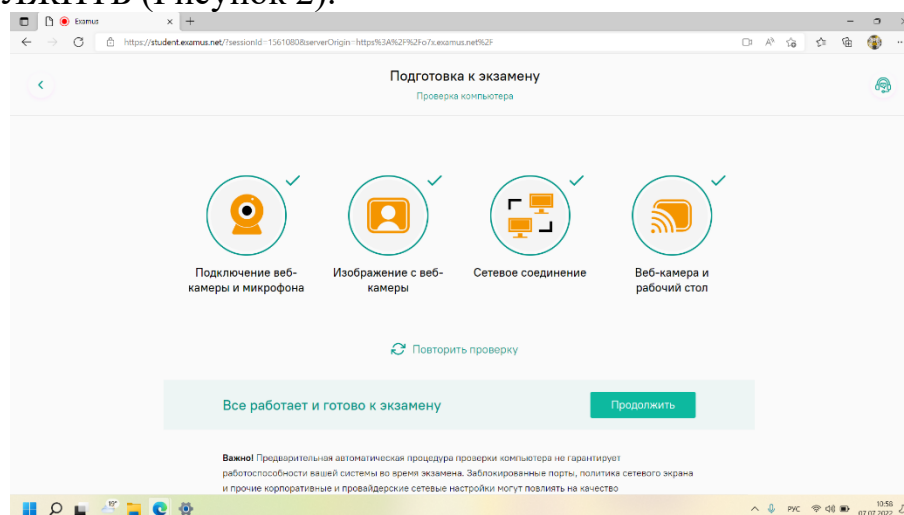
жить (Рисунок 2).

Examus

https://student.examus.net/?sessionId=15610808&serverOrigin=https%3A%2F%2Fo7x.examus.net%2F

Подготовка к экзамену

Проверка компьютера

Подключение веб-камеры и микрофона

Изображение с веб-камеры

Сетевое соединение

Веб-камера и рабочий стол

Повторить проверку

Все работает и готово к экзамену

Продолжить

**Важно!** Предварительная автоматическая процедура проверки компьютера не гарантирует работоспособности вашей системы во время экзамена. Заблокированные порты, политика сетевого экрана и прочие корпоративные и провайдерские сетевые настройки могут повлиять на качество

РУС 10:58 07.07.2022